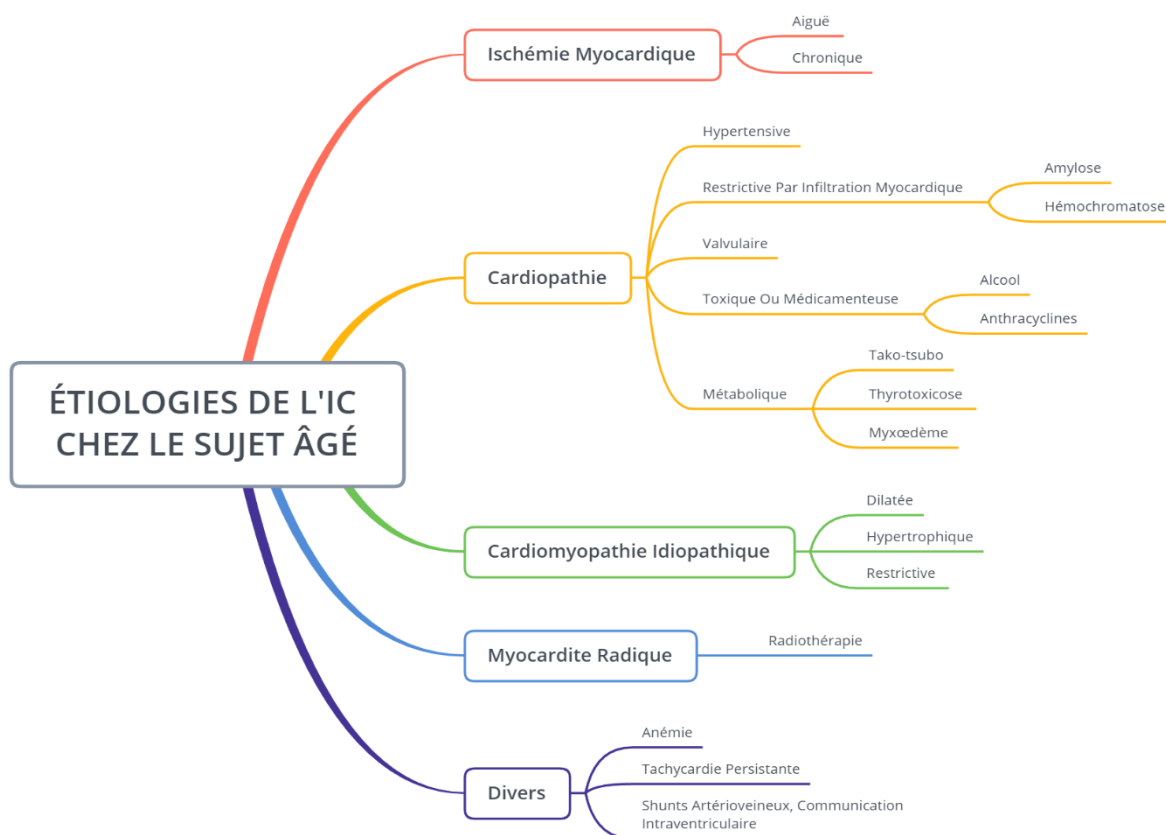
ÉTIOLOGIES DE L'IC CHEZ LE SUJET ÂGÉ

Ischémie Myocardique
Aiguë
Chronique

Cardiopathie
Hypertensive
Restrictive Par Infiltration Myocardique
Amylose
Hémochromatose
Valvulaire
Toxique Ou Médicamenteuse
Alcool
Anthracyclines
Métabolique
Tako-tsubo
Thyrotoxicose
Myxœdème

Cardiomyopathie Idiopathique
Dilatée
Hypertrophique
Restrictive

Myocardite Radique
Radiothérapie

Divers
Anémie
Tachycardie Persistante
Shunts Artérioveineux, Communication Intraventriculaire